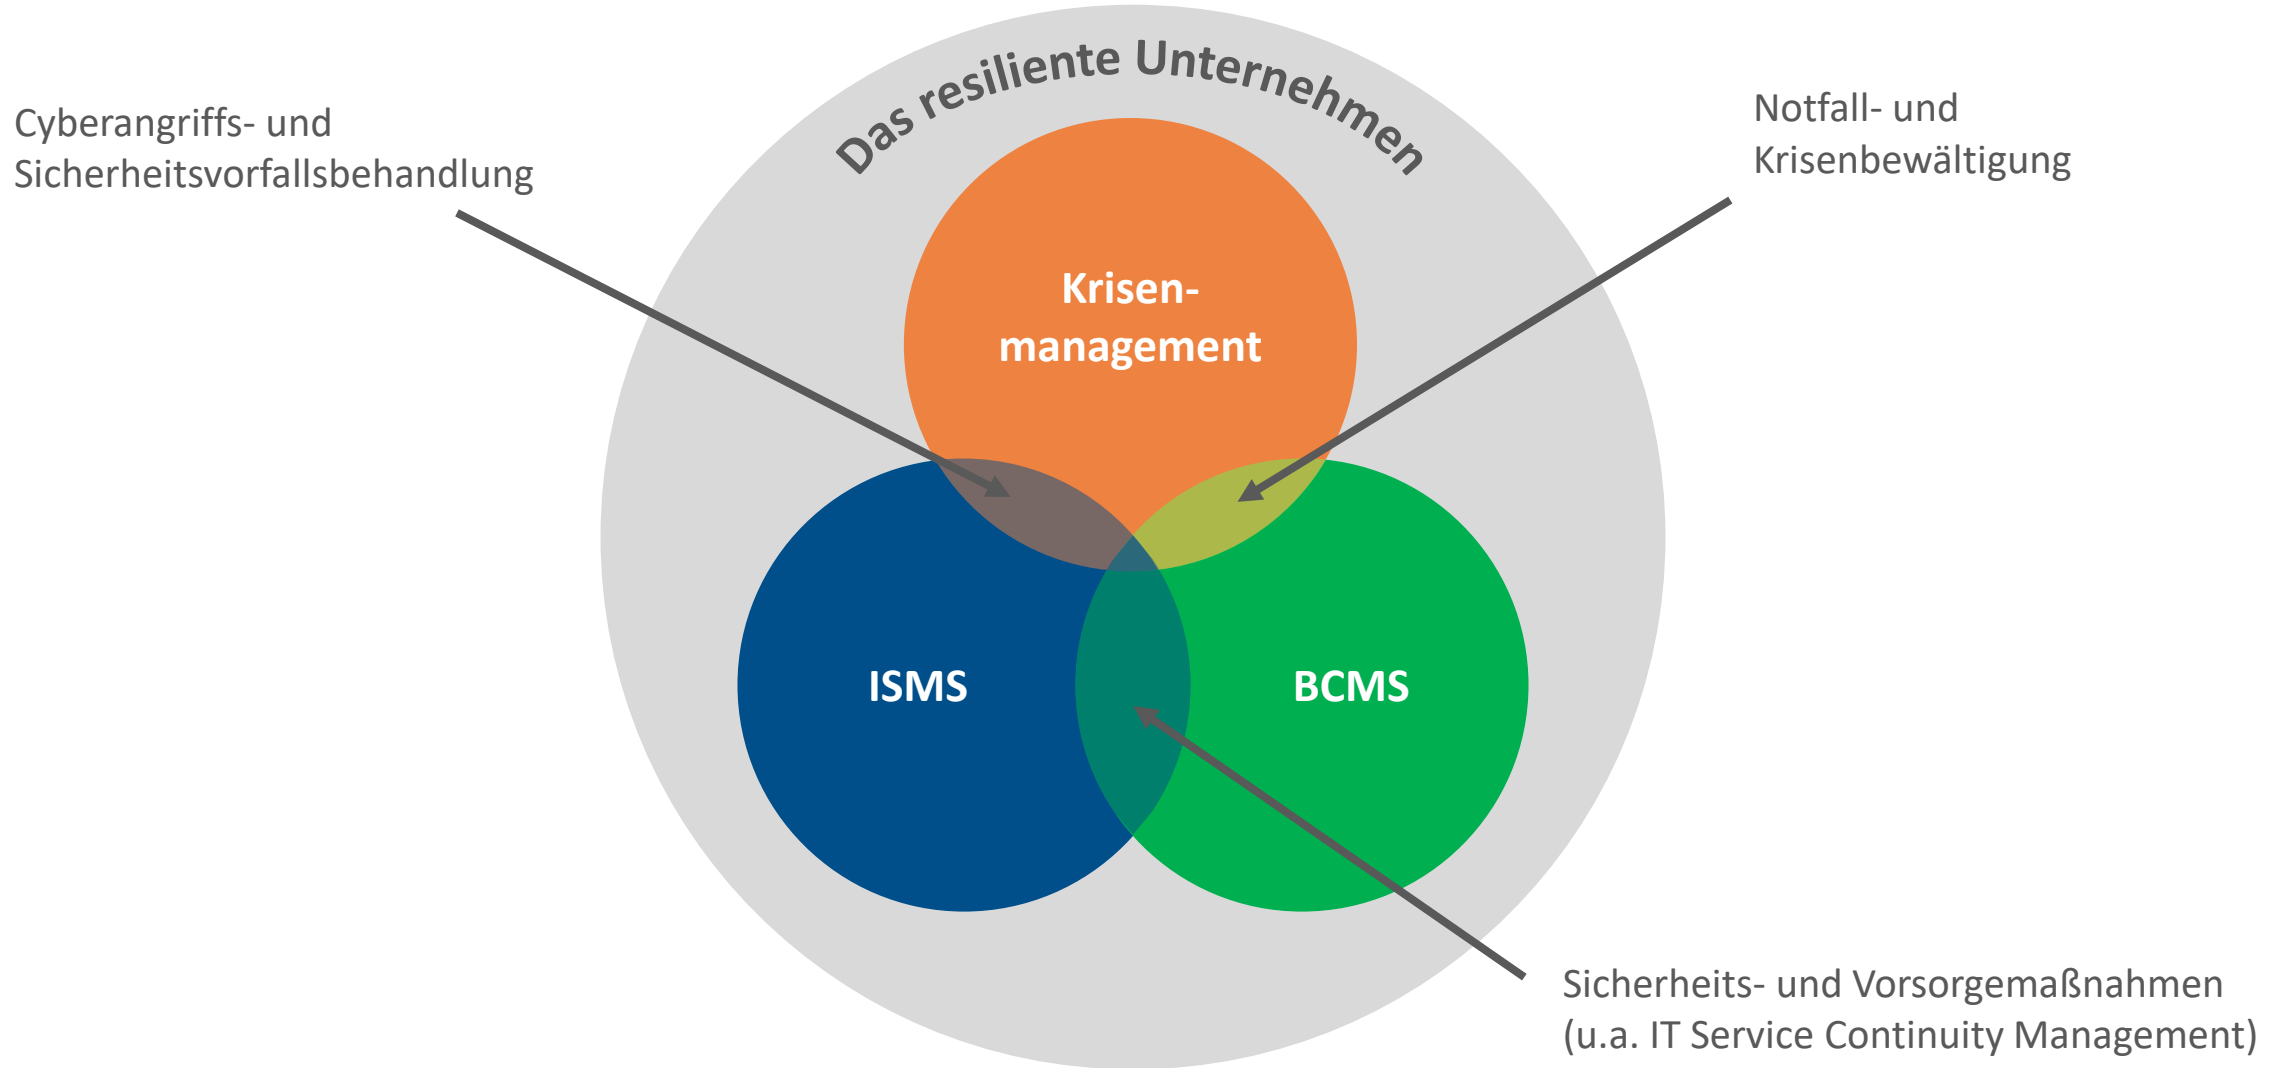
Das resiliente Unternehmen

Cyberangriffs- und Sicherheitsvorfallsbehandlung

Notfall- und Krisenbewältigung

Krisen-management

ISMS

BCMS

Sicherheits- und Vorsorgemaßnahmen (u.a. IT Service Continuity Management)